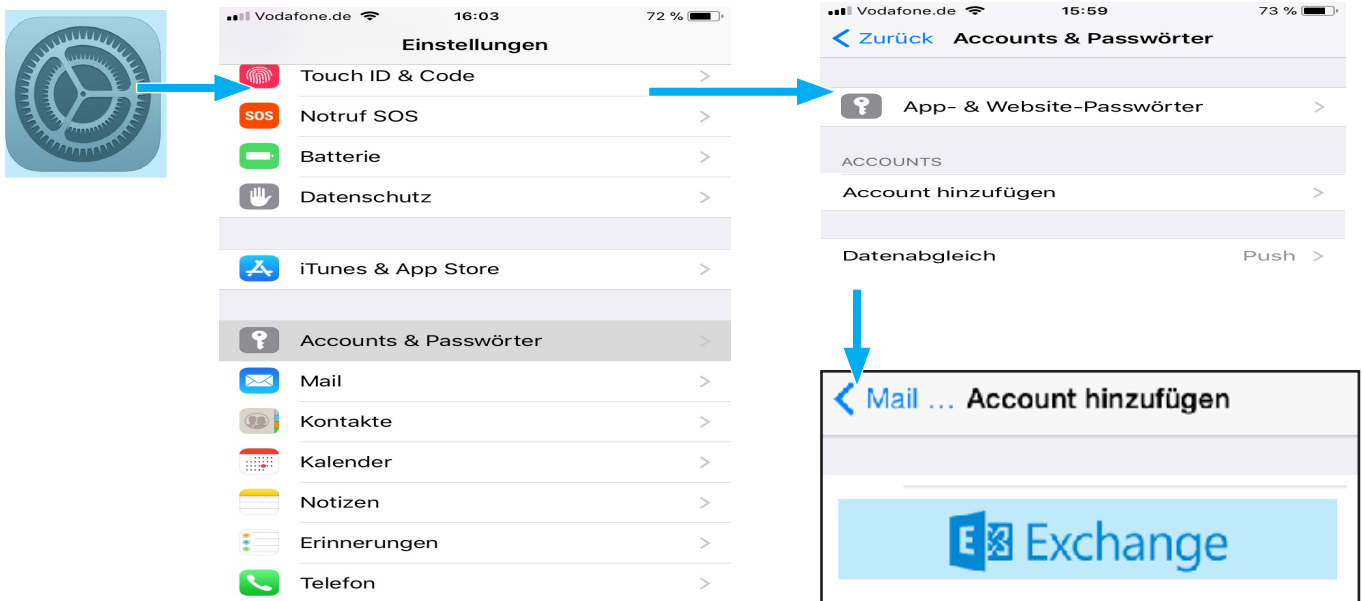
Vodafone.de 16:03 72 %

Einstellungen

Touch ID & Code

SOS Notruf SOS

Batterie

Datenschutz

iTunes & App Store

Accounts & Passwörter

Mail

Kontakte

Kalender

Notizen

Erinnerungen

Telefon

Vodafone.de 15:59 73 %

Zurück Accounts & Passwörter

App- & Website-Passwörter

ACCOUNTS

Account hinzufügen

Datenabgleich Push

Mail ... Account hinzufügen

Exchange